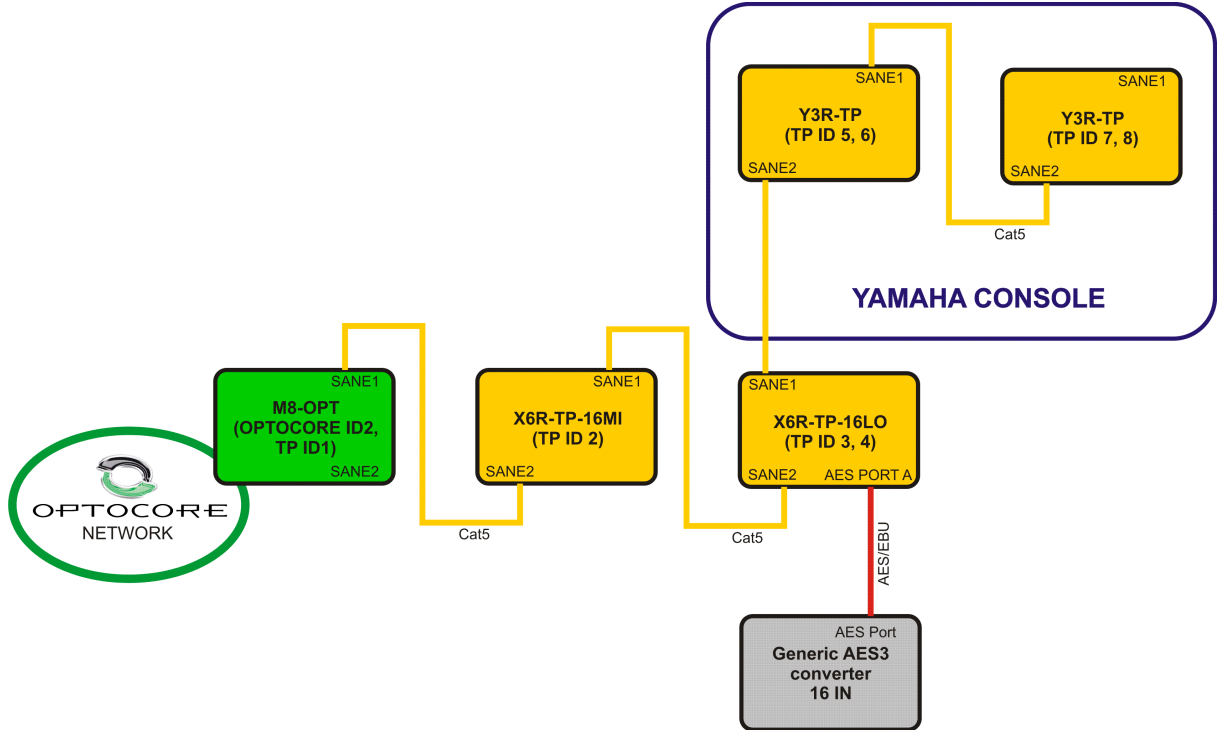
SANE1
Y3R-TP
(TP ID 5, 6)
SANE2

SANE1
Y3R-TP
(TP ID 7, 8)
SANE2

Cat5

YAMAHA CONSOLE

OPTOCORE
NETWORK

SANE1
M8-OPT
(OPTOCORE ID2, TP ID1)
SANE2

Cat5

SANE1
X6R-TP-16MI
(TP ID 2)
SANE2

Cat5

SANE1
X6R-TP-16LO
(TP ID 3, 4)
SANE2
AES PORT A

AES/EBU

AES Port
Generic AES3
converter
16 IN